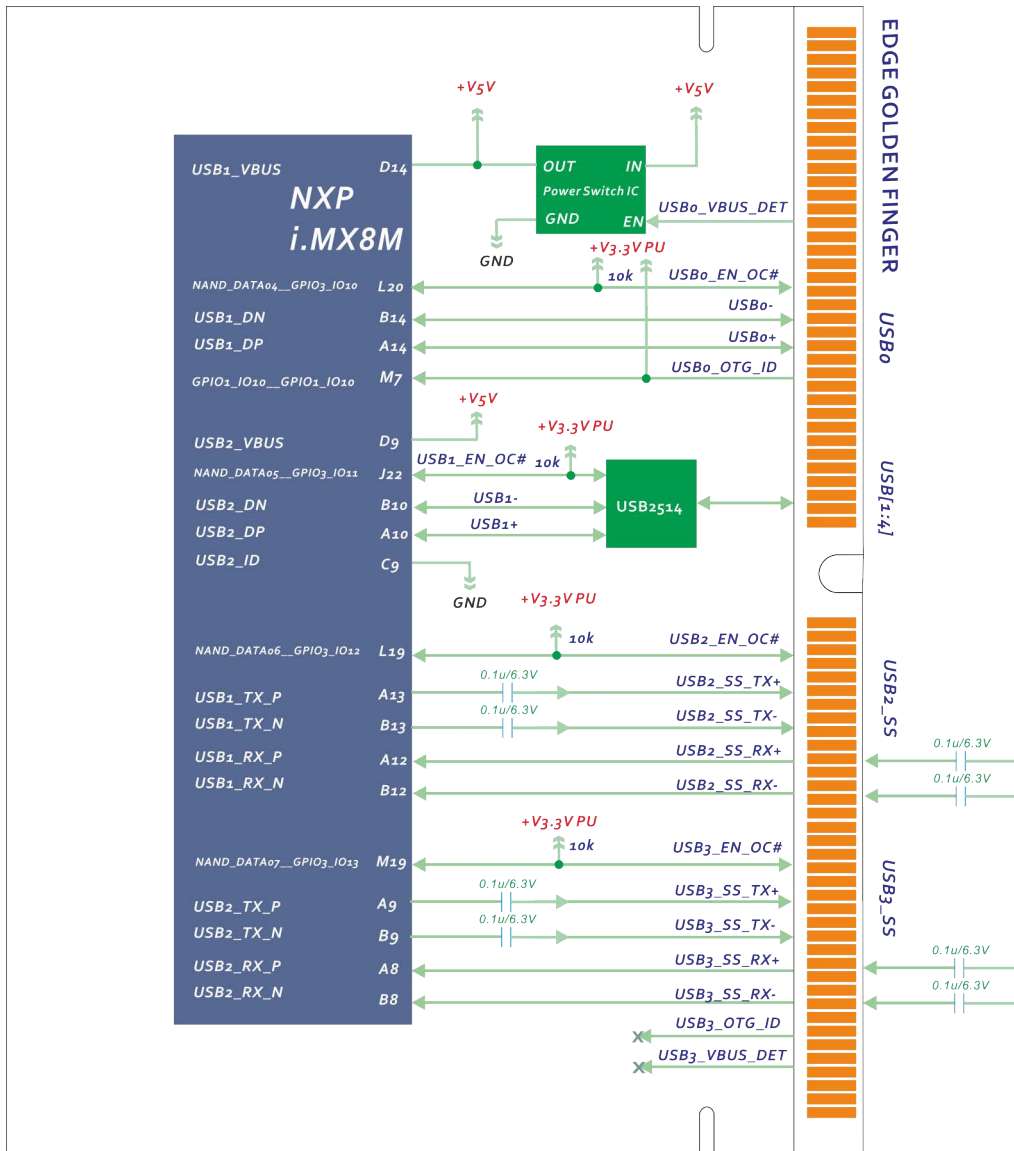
NXP
i.MX8M

USB1_VBUS D14
+V5V
+V5V
OUT IN
Power Switch IC
GND EN
GND
USB0_VBUS_DET
+V3.3V PU
10k
NAND_DATA04__GPIO3_IO10 L20
USB0_EN_OC#
USB1_DN B14
USB0-
USB1_DP A14
USB0+
GPIO1_IO10__GPIO1_IO10 M7
USB0_OTG_ID
+V5V
USB2_VBUS D9
+V3.3V PU
NAND_DATA05__GPIO3_IO11 J22
USB1_EN_OC# 10k
USB2_DN B10
USB1-
USB2514
USB2_DP A10
USB1+
USB2_ID C9
GND
+V3.3V PU
10k
NAND_DATA06__GPIO3_IO12 L19
USB2_EN_OC#
0.1u/6.3V
USB1_TX_P A13
USB2_SS_TX+
0.1u/6.3V
USB1_TX_N B13
USB2_SS_TX-
USB1_RX_P A12
USB2_SS_RX+
0.1u/6.3V
USB1_RX_N B12
USB2_SS_RX-
0.1u/6.3V
+V3.3V PU
10k
NAND_DATA07__GPIO3_IO13 M19
USB3_EN_OC#
0.1u/6.3V
USB2_TX_P A9
USB3_SS_TX+
0.1u/6.3V
USB2_TX_N B9
USB3_SS_TX-
USB2_RX_P A8
USB3_SS_RX+
0.1u/6.3V
USB2_RX_N B8
USB3_SS_RX-
0.1u/6.3V
USB3_OTG_ID
USB3_VBUS_DET

EDGE GOLDEN FINGER
USB0
USB[1:4]
USB2_SS
USB3_SS